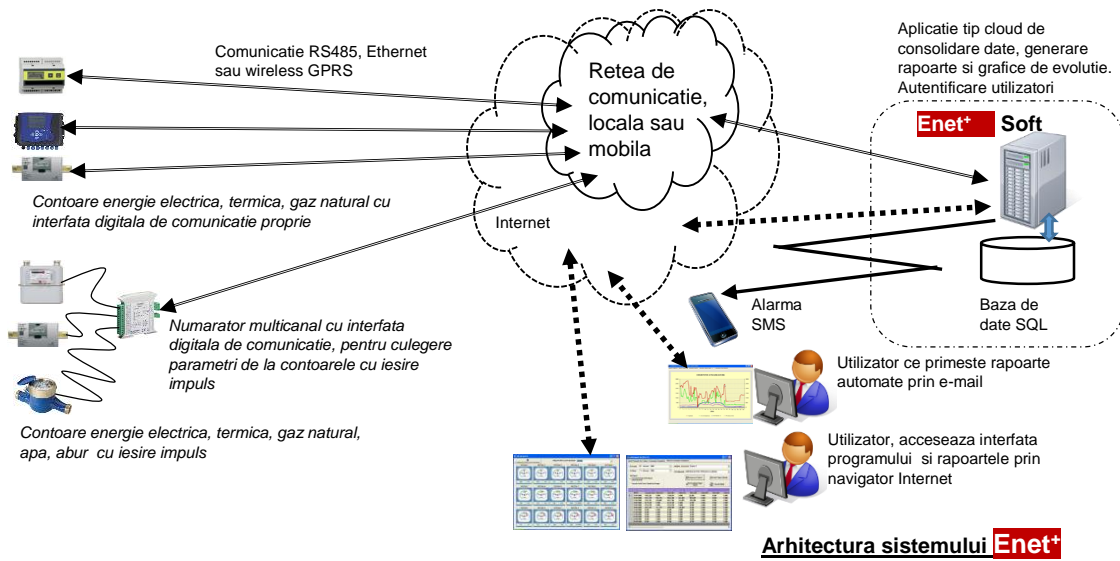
Comunicatie RS485, Ethernet sau wireless GPRS

Retea de comunicatie, locala sau mobila

Internet

Aplicatie tip cloud de consolidare date, generare rapoarte si grafice de evolutie. Autentificare utilizatori

Enet+ Soft

Contoare energie electrica, termica, gaz natural cu interfata digitala de comunicatie proprie

Numarator multicanal cu interfata digitala de comunicatie, pentru culegere parametri de la contoarele cu iesire impuls

Contoare energie electrica, termica, gaz natural, apa, abur cu iesire impuls

Alarma SMS

Baza de date SQL

Utilizator ce primeste rapoarte automate prin e-mail

Utilizator, acceseaza interfata programului si rapoartele prin navigator Internet

Arhitectura sistemului Enet+